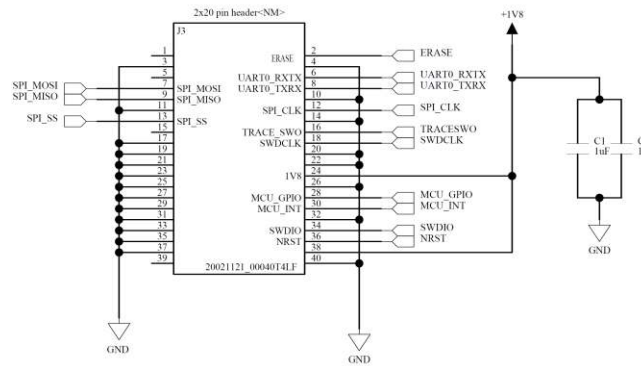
2x20 pin header<NM>

J3

1
3
5
7
9
11
13
15
17
19
21
23
25
27
29
31
33
35
37
39

2
4
6
8
10
12
14
16
18
20
22
24
26
28
30
32
34
36
38
40

ERASE
UART0_RXTX
UART0_TXRX
SPI_CLK
TRACE_SWO
SWDCLK
1V8
MCU_GPIO
MCU_INT
SWDIO
NRST

SPI_MOSI
SPI_MISO
SPI_SS

20021121_00040T4LF

SPI_MOSI
SPI_MISO
SPI_SS

ERASE
UART0_RTX
UART0_TXRX
SPI_CLK
TRACESWO
SWDCLK
MCU_GPIO
MCU_INT
SWDIO
NRST

+1V8

C1
1uF

C
1

GND
GND
GND